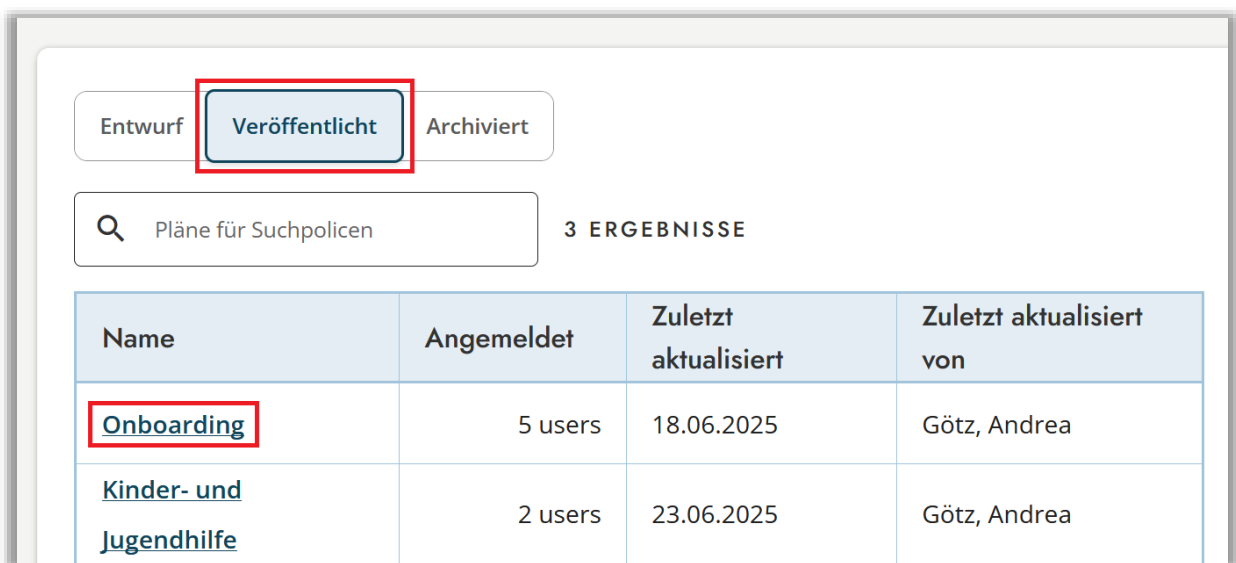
Entwurf Veröffentlicht Archiviert

Pläne für Suchpolicen

3 ERGEBNISSE

| Name | Angemeldet | Zuletzt aktualisiert | Zuletzt aktualisiert von |
|---|---|---|---|
| Onboarding | 5 users | 18.06.2025 | Götz, Andrea |
| Kinder- und Jugendhilfe | 2 users | 23.06.2025 | Götz, Andrea |